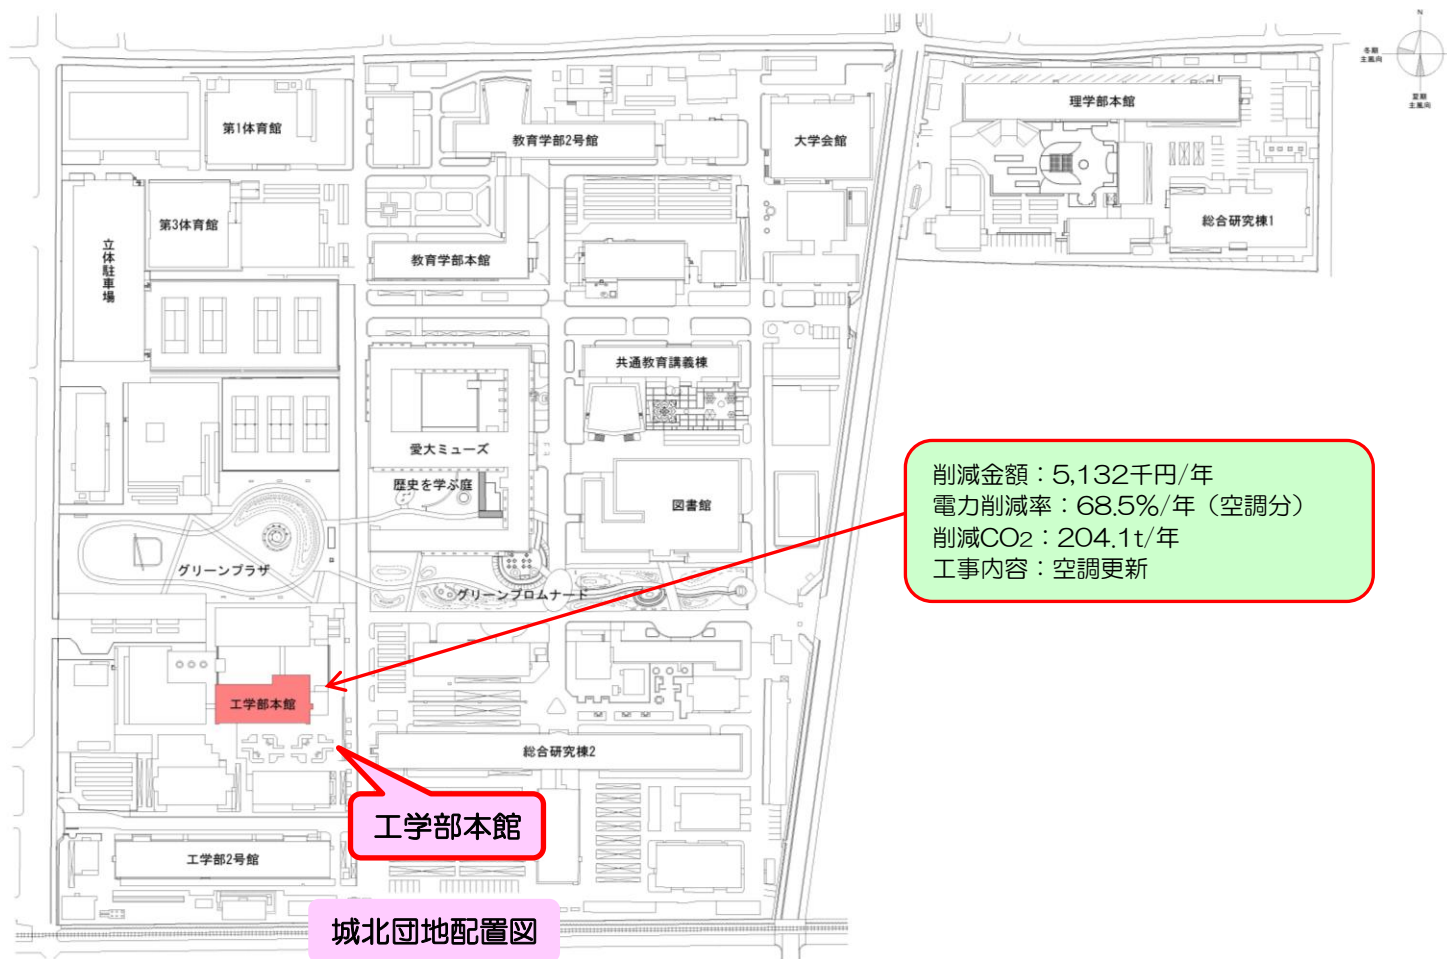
第1体育館

教育学部2号館

大学会館

理学部本館

第3体育館

総合研究棟1

立体駐車場

教育学部本館

共通教育講義棟

愛大ミューズ

歴史を学ぶ庭

図書館

グリーンプラザ

グリーンプロムナード

削減金額：5,132千円/年
電力削減率：68.5%/年（空調分）
削減$CO_2$：204.1t/年
工事内容：空調更新

工学部本館

総合研究棟2

工学部本館

工学部2号館

城北団地配置図

N

冬期主風向

夏期主風向